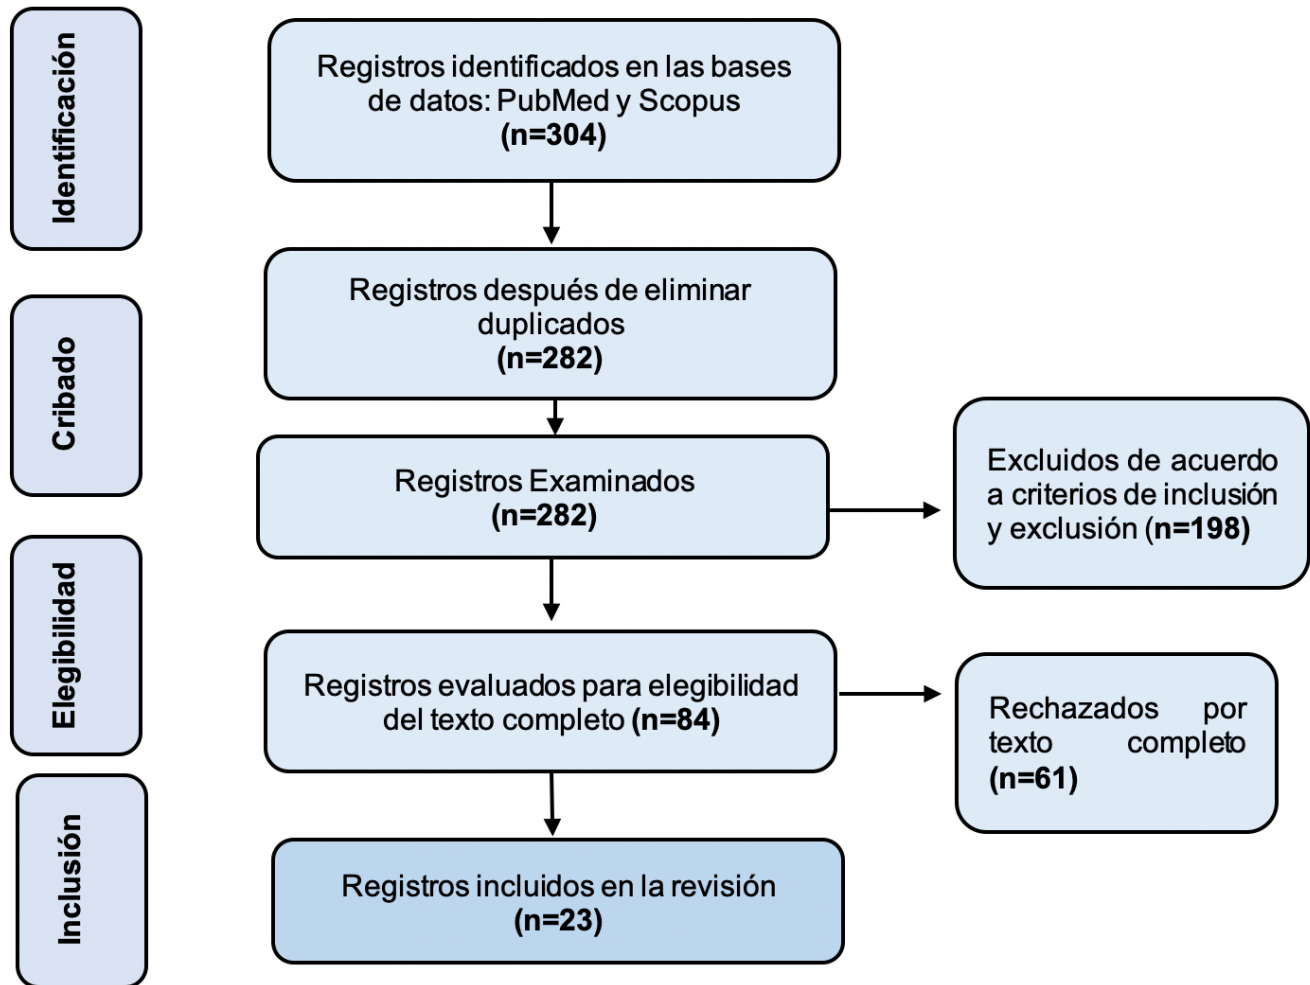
Identificación

Registros identificados en las bases de datos: PubMed y Scopus
(n=304)

Cribado

Registros después de eliminar duplicados
(n=282)

Registros Examinados
(n=282)

Excluidos de acuerdo a criterios de inclusión y exclusión (n=198)

Elegibilidad

Registros evaluados para elegibilidad del texto completo (n=84)

Rechazados por texto completo
(n=61)

Inclusión

Registros incluidos en la revisión
(n=23)